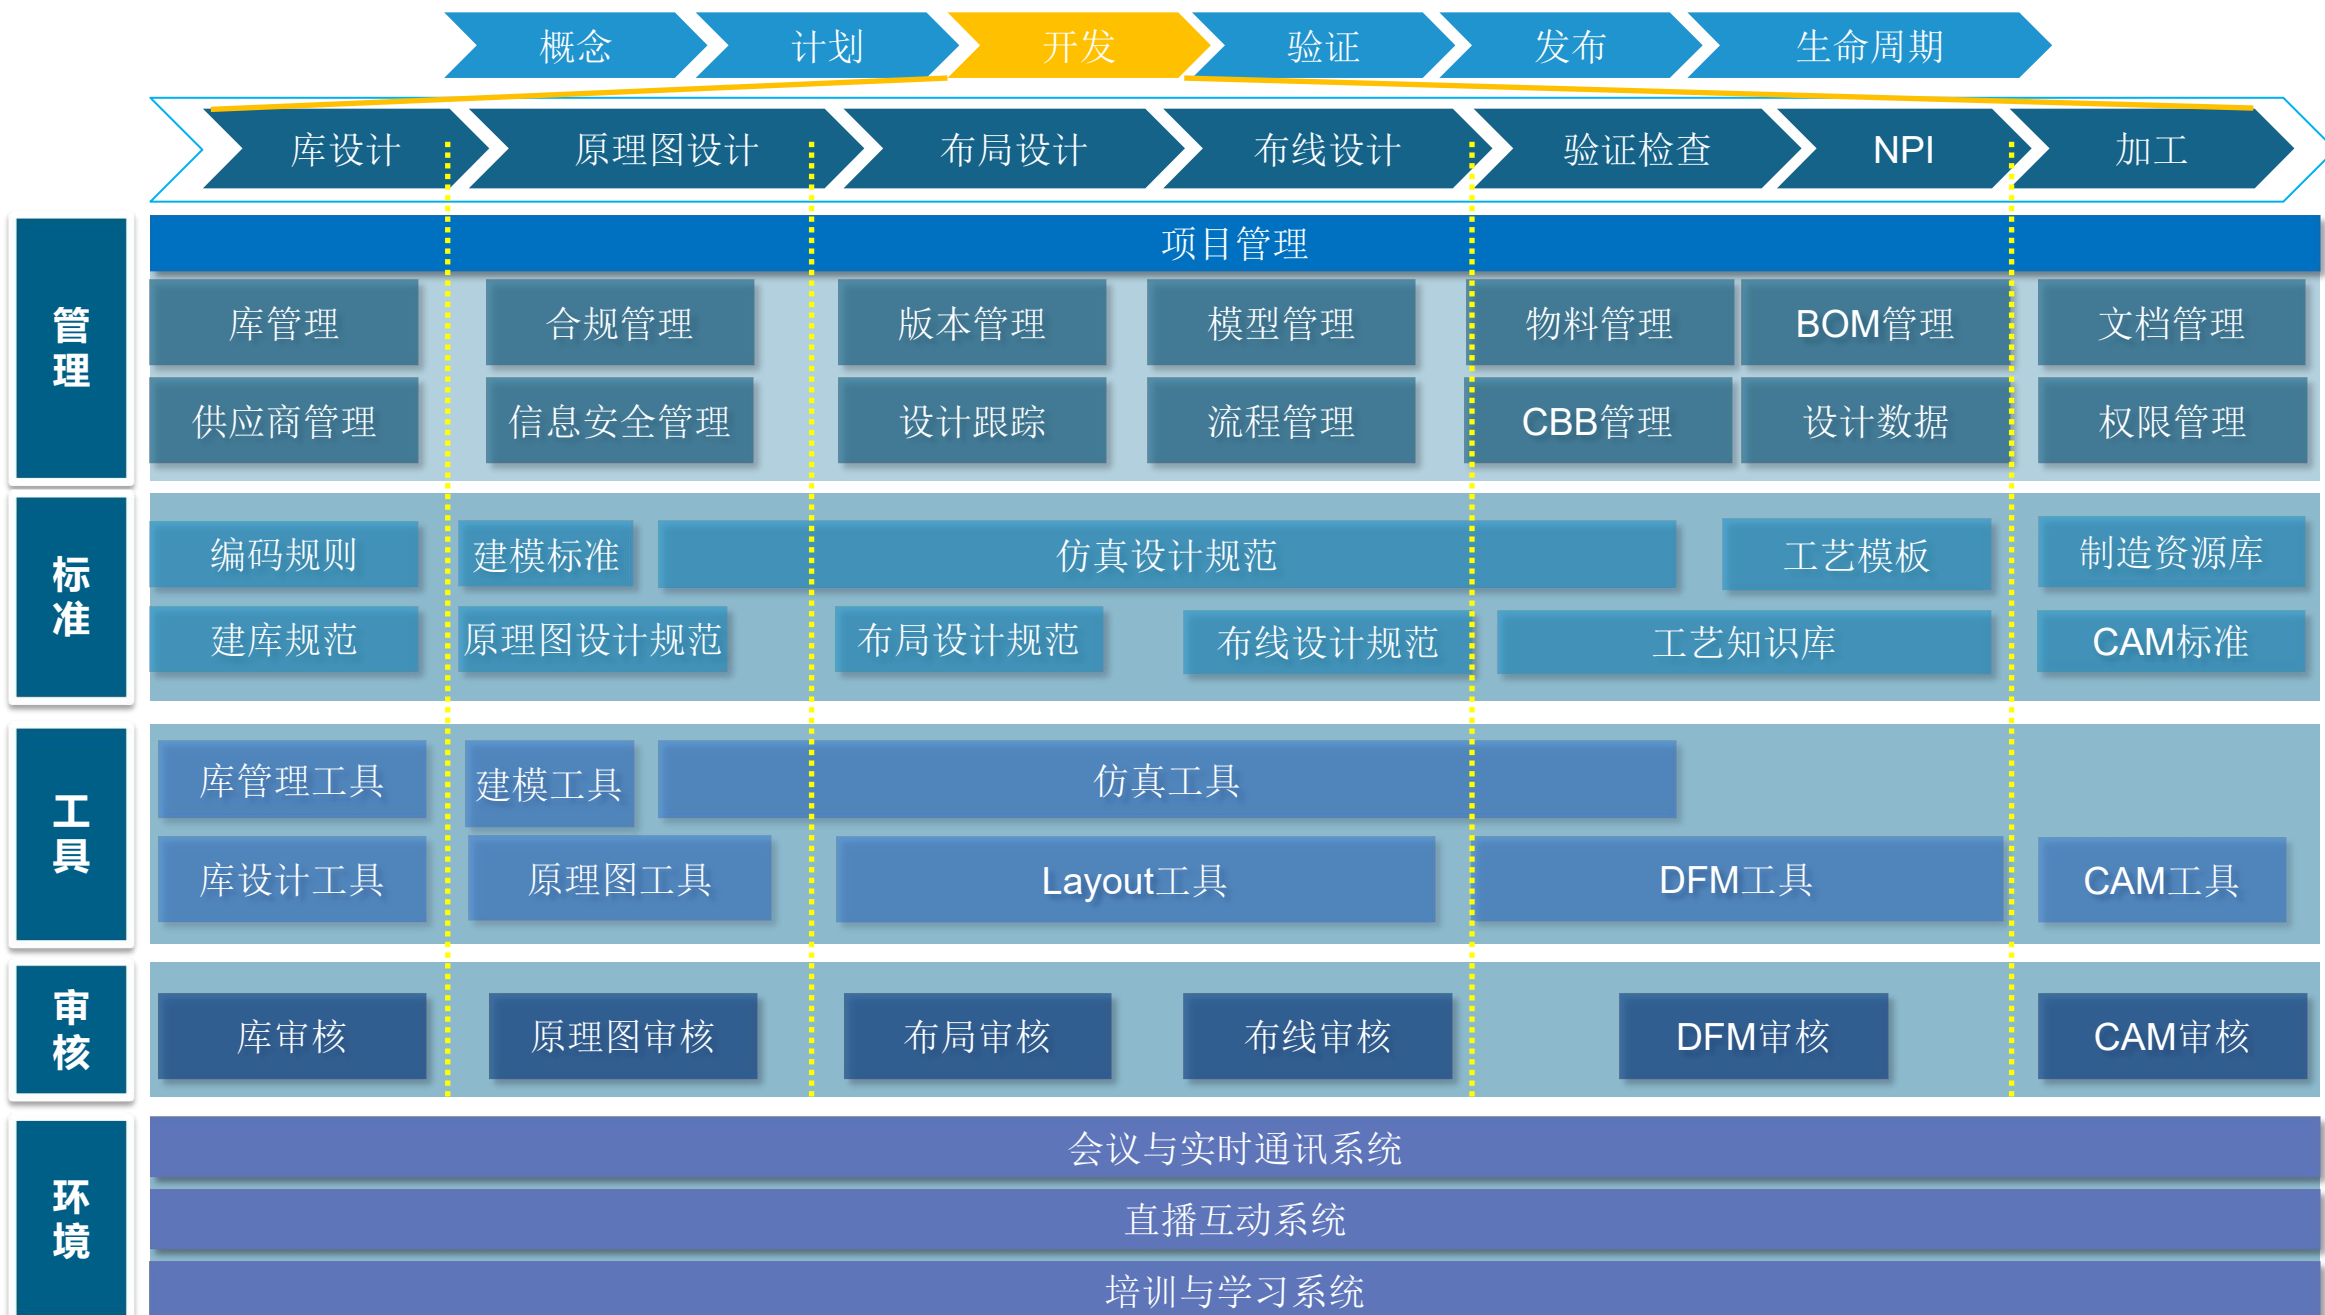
概念 计划 开发 验证 发布 生命周期

库设计 原理图设计 布局设计 布线设计 验证检查 NPI 加工

管理

项目管理

库管理 合规管理 版本管理 模型管理 物料管理 BOM管理 文档管理

供应商管理 信息安全管理 设计跟踪 流程管理 CBB管理 设计数据 权限管理

标准

编码规则 建模标准 仿真设计规范 工艺模板 制造资源库

建库规范 原理图设计规范 布局设计规范 布线设计规范 工艺知识库 CAM标准

工具

库管理工具 建模工具 仿真工具

库设计工具 原理图工具 Layout工具 DFM工具 CAM工具

审核

库审核 原理图审核 布局审核 布线审核 DFM审核 CAM审核

环境

会议与实时通讯系统

直播互动系统

培训与学习系统